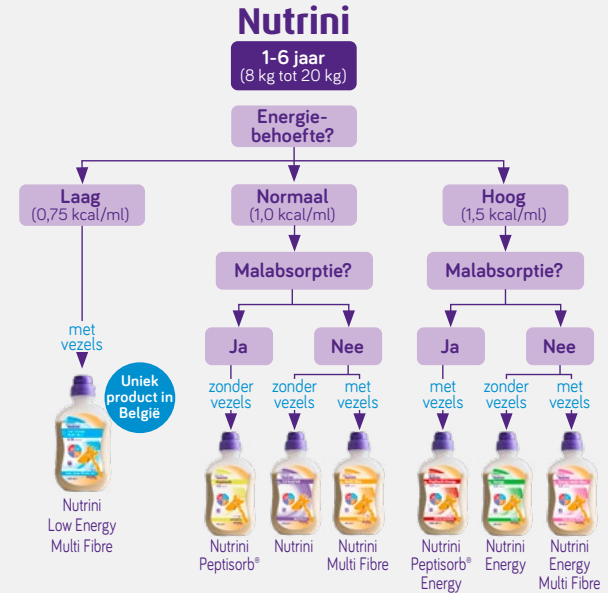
Nutrini

1-6 jaar
(8 kg tot 20 kg)

Energiebehoefte?

Laag
(0,75 kcal/ml)

Normaal
(1,0 kcal/ml)

Hoog
(1,5 kcal/ml)

Malabsorptie?

Malabsorptie?

met vezels

Uniek product in België

Nutrini Low Energy Multi Fibre

Ja

Nee

Ja

Nee

zonder vezels

zonder vezels

met vezels

met vezels

zonder vezels

met vezels

Nutrini Peptisorb®

Nutrini

Nutrini Multi Fibre

Nutrini Peptisorb® Energy

Nutrini Energy

Nutrini Energy Multi Fibre